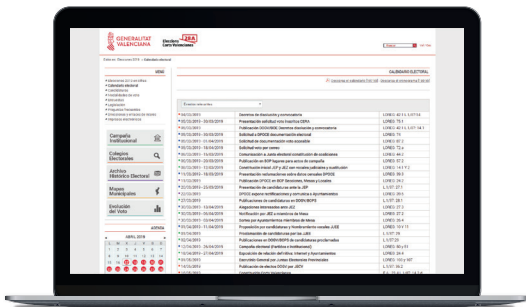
GENERALITAT VALENCIANA

Eleccions Corts Valencianes

CALENDARI ELECTORAL

MENÚ

Campanya Institucional

Col·legis Electorals

Arxiu Històric Electoral

Mapes Municipals

Evolució del Vot

ABRIL 2019

| 04/03/2019 | Decreto de disolución y convocatoria | LOREG 42.1 i LO7/14 |
|---|---|---|
| 05/03/2019 - 08/03/2019 | Presentación solicitud voto fuera CERA | LOREG 75.1 |
| 05/03/2019 - 05/03/2019 | Publicación DOGV/BOE | LOREG 42.1 |
| 05/03/2019 | Solicitud a DPOCE documentación electoral | LOREG 39 |
| 05/03/2019 - 31/03/2019 | Solicitud de documentación voto accesible | LOREG 87.2 |
| 05/03/2019 - 18/04/2019 | Solicitud voto por correo | LOREG 72.a |
| 05/03/2019 - 15/03/2019 | Comunicación a Junta electoral constitución de coaliciones | LOREG 44.1 |
| 06/03/2019 - 08/03/2019 | Publicación en BOP lugares para actos de campaña | LOREG 57 |
| 07/03/2019 - 07/03/2019 | Constitución Junta Electoral | LOREG 11 |
| 11/03/2019 - 18/03/2019 | Presentación reclamaciones sobre datos censales DPOCE | LOREG 39.3 |
| 13/03/2019 | Publicación DPOCE en BOP Secciones, Mesas y Locales | LOREG 24.2 |
| 22/03/2019 - 23/03/2019 | Presentación de candidaturas ante la JEP | L.L.VT 27.1 |
| 22/03/2019 | DPOCE expone rectificaciones y consultas | LOREG 39.5 |
| 27/03/2019 | Publicación de candidaturas en DOGV/BOPS | L.L.VT 28.1 |
| 28/03/2019 - 30/03/2019 | Alegaciones listas | LOREG 47.2 |
| 30/03/2019 - 05/04/2019 | Notificación por JEZ a miembros de Mesa | LOREG 27.3 |
| 01/04/2019 - 03/04/2019 | Sorteo por Ayuntamientos miembros de Mesa | LOREG 26.4 |
| 01/04/2019 - 11/04/2019 | Proposición por candidaturas | LOREG 70.4 |
| 01/04/2019 | Proclamación de candidaturas | L.L.VT 29 |
| 02/04/2019 | Publicación en DOGV/BOPS de candidaturas proclamadas | L.L.VT 29 |
| 12/04/2019 - 26/04/2019 | Campaña electoral | LOREG 51 |
| 17/04/2019 - 27/04/2019 | Exposición de relación definitiva | LOREG 28.4 |
| 18/04/2019 | Remisión General | LOREG 72.c |
| 19/04/2019 | Publicación de electos DOGV | LOREG 38.2 |